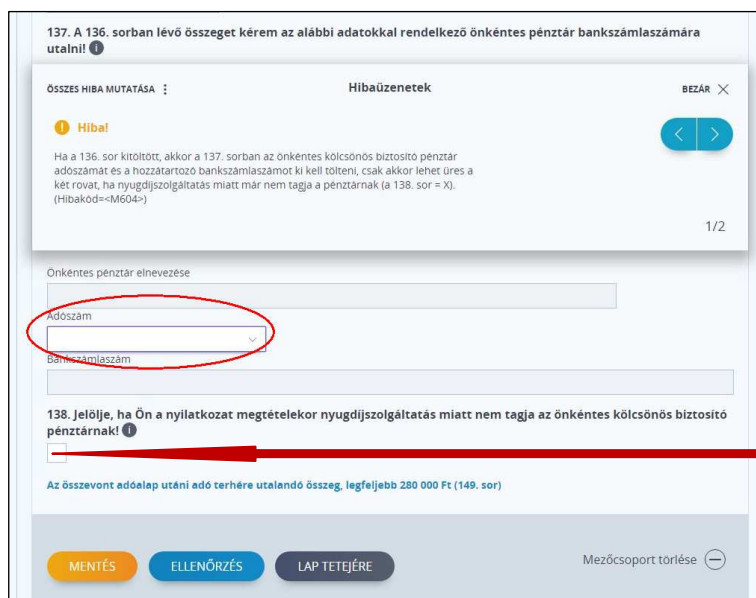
137. A 136. sorban lévő összeget kérem az alábbi adatokkal rendelkező önkéntes pénztár bankszámlaszámára utalni!

ÖSSZES HIBA MUTATÁSA

Hibaüzenetek

BEZÁR

Hiba!

Ha a 136. sor kitöltött, akkor a 137. sorban az önkéntes kölcsönös biztosító pénztár adószámát és a hozzátartozó bankszámlaszámot ki kell tölteni, csak akkor lehet üres a két rovat, ha nyugdíjszolgáltatás miatt már nem tagja a pénztárnak (a 138. sor = X). (Hibakód=<M604>)

1/2

Önkéntes pénztár elnevezése

Adószám

Bankszámlaszám

138. Jelölje, ha Ön a nyilatkozat megtételekor nyugdíjszolgáltatás miatt nem tagja az önkéntes kölcsönös biztosító pénztárnak!

Az összevont adóalap utáni adó terhére utalandó összeg, legfeljebb 280 000 Ft (149. sor)

MENTÉS

ELLENŐRZÉS

LAP TETEJÉRE

Mezőcsoport törlése